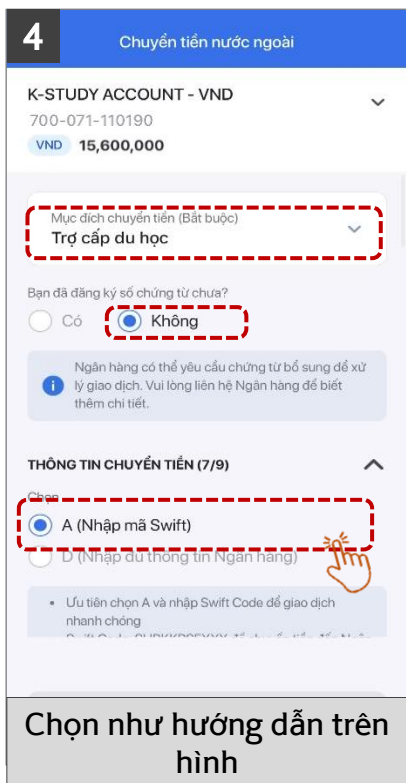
4

Chuyển tiền nước ngoài

K-STUDY ACCOUNT - VND
700-071-110190
VND 15,600,000

Mục đích chuyển tiền (Bắt buộc)
Trợ cấp du học

Bạn đã đăng ký số chứng từ chưa?
Có
Không

Ngân hàng có thể yêu cầu chứng từ bổ sung để xử lý giao dịch. Vui lòng liên hệ Ngân hàng để biết thêm chi tiết.

THÔNG TIN CHUYỂN TIỀN (7/9)

Chọn
A (Nhập mã Swift)
D (Nhập đủ thông tin Ngân hàng)

• Ưu tiên chọn A và nhập Swift Code để giao dịch nhanh chóng
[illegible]

Chọn như hướng dẫn trên hình